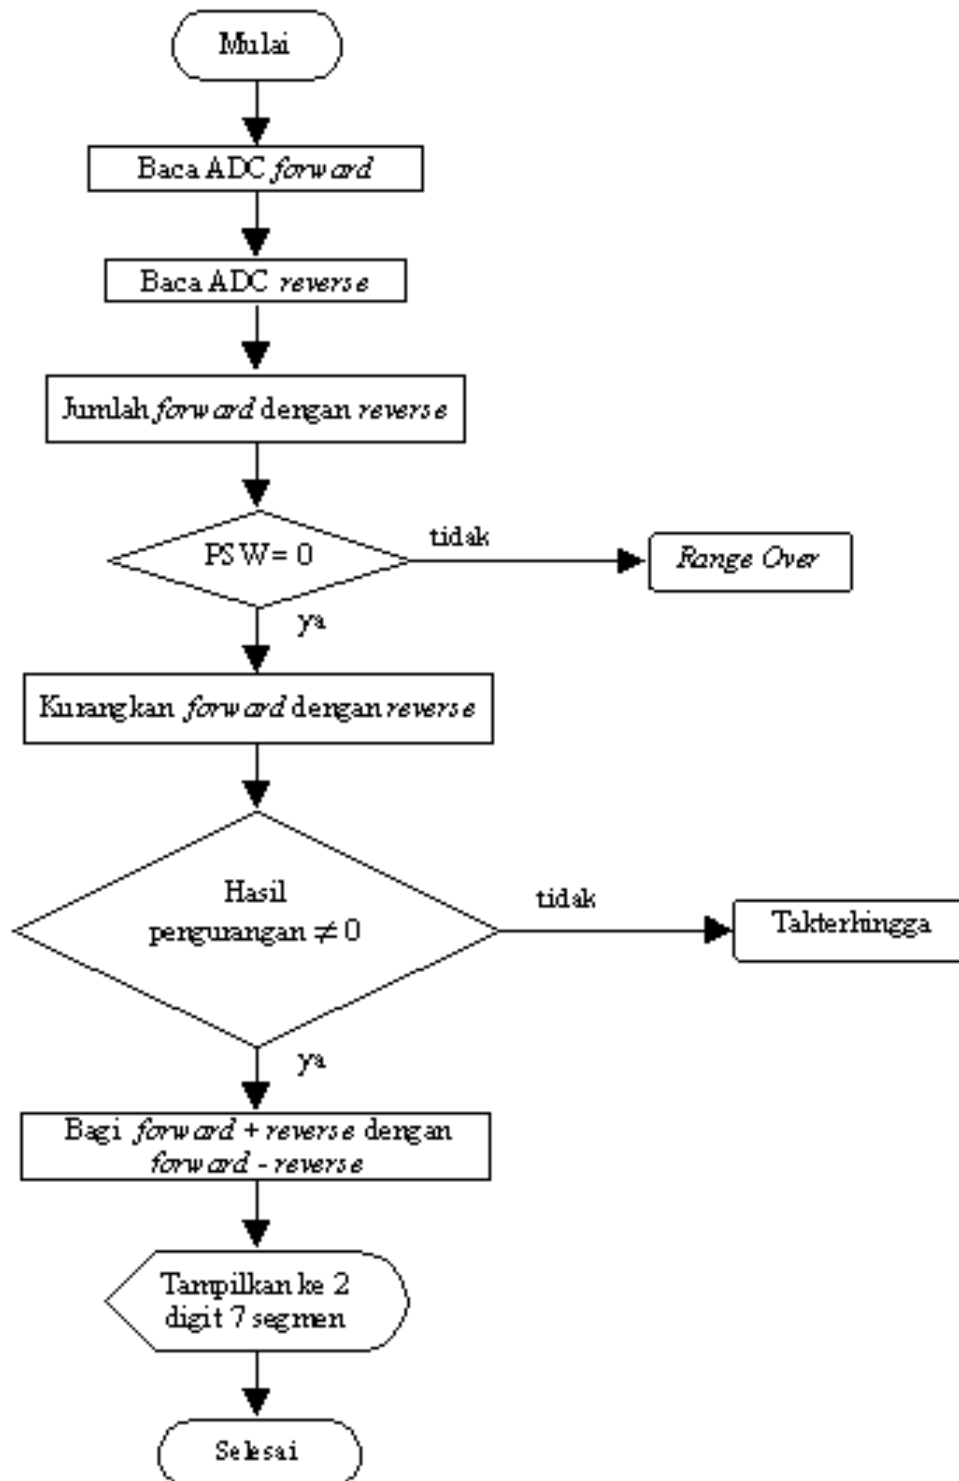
Mulai

Baca ADC forward

Baca ADC reverse

Jumlah forward dengan reverse

PSW = 0

tidak

Range Over

ya

Kurangkan forward dengan reverse

Hasil pengurangan $\neq 0$

tidak

Takterhingga

ya

Bagi forward + reverse dengan forward - reverse

Tampilkan ke 2 digit 7 segmen

Selesai